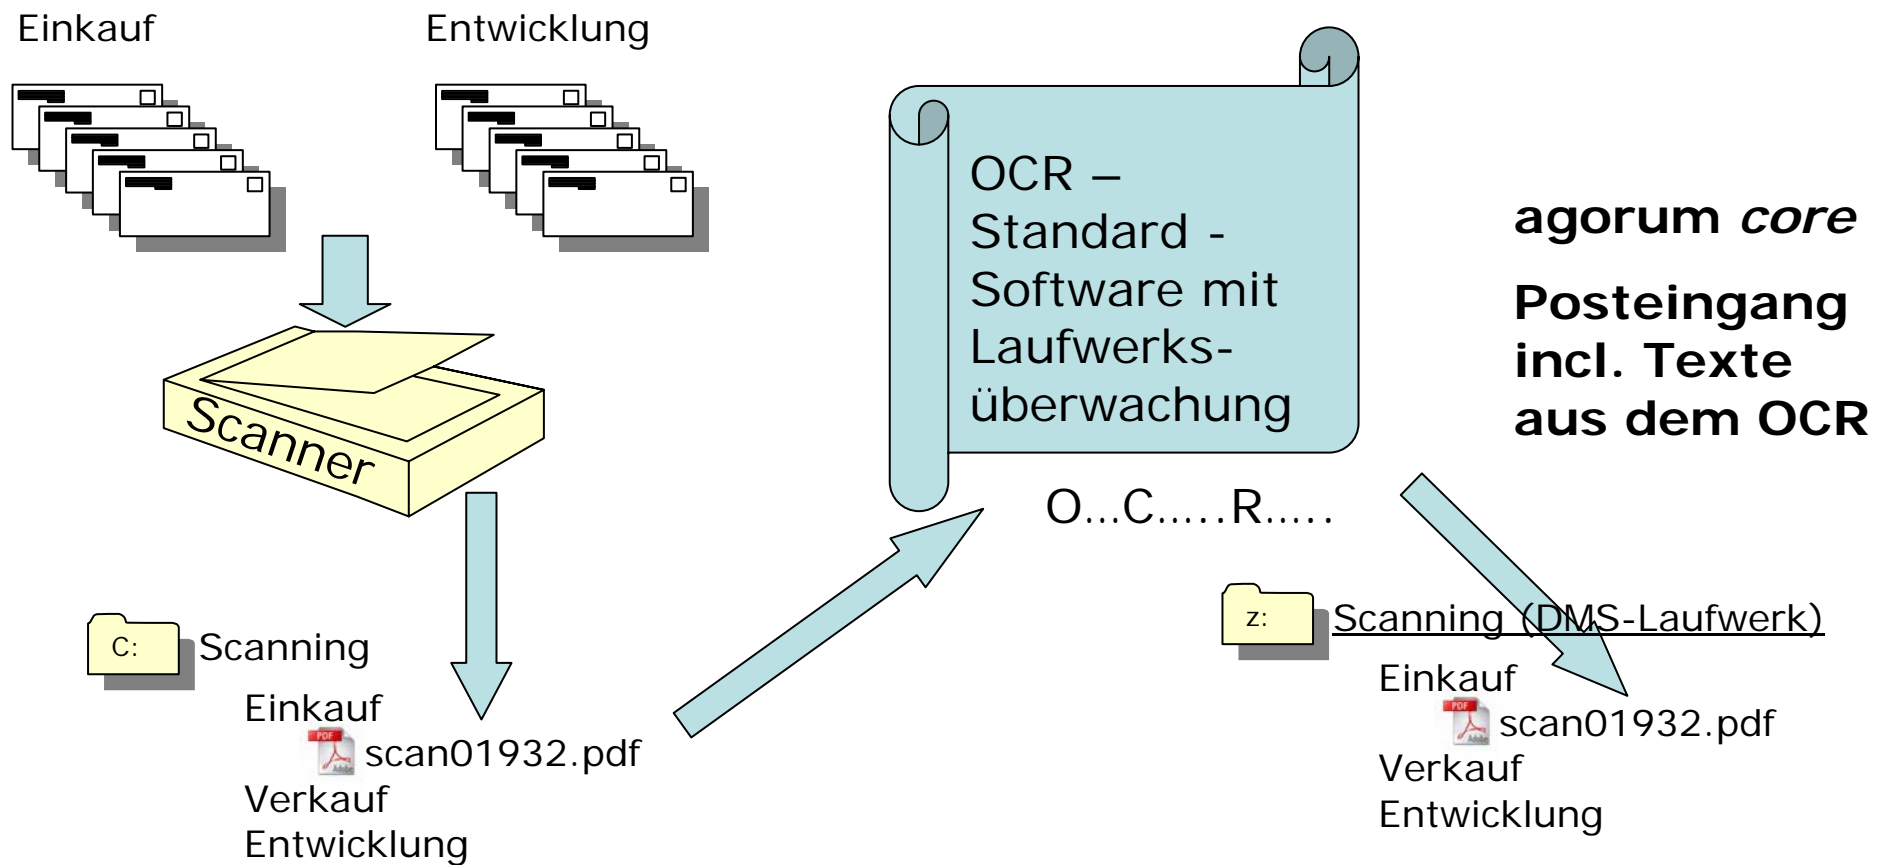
Einkauf

Entwicklung

Scanner

C:

Scanning

Einkauf

scan01932.pdf

Verkauf

Entwicklung

OCR – Standard - Software mit Laufwerksüberwachung

O...C.....R.....

agorum *core*

Posteingang incl. Texte aus dem OCR

z:

Scanning (DMS-Laufwerk)

Einkauf

scan01932.pdf

Verkauf

Entwicklung